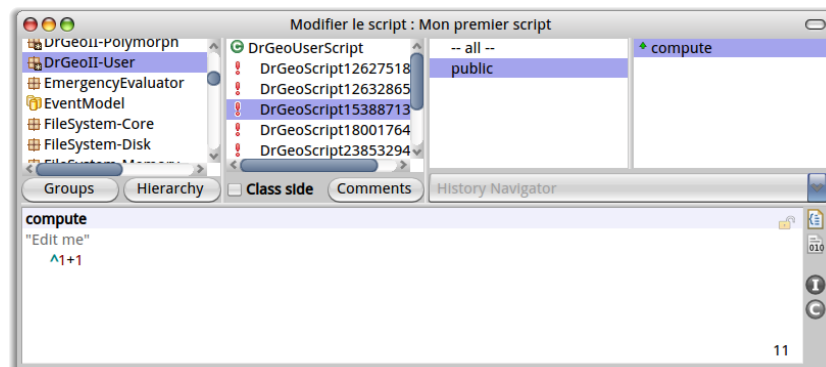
Modifier le script : Mon premier script

DrGeoII-Polymorph
DrGeoII-User
EmergencyEvaluator
EventModel
FileSystem-Core
FileSystem-Disk
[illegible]

DrGeoUserScript
DrGeoScript12627518
DrGeoScript12632865
DrGeoScript15388713
DrGeoScript18001764
DrGeoScript23853294

-- all --
public

compute

Groups
Hierarchy
Class side
Comments
History Navigator

compute
"Edit me"
^1+1

11